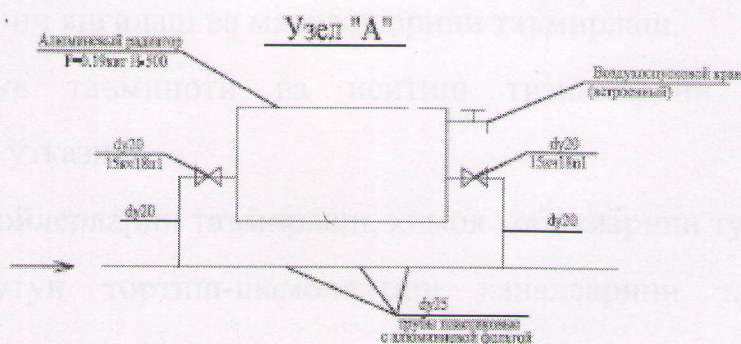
Узел "А"

Алюминиевый радиатор
F=0.19кВт H-500

Воздухоспускной кран
(встроенный)

dy20
15кч18п1

dy20
15кч18п1

dy20

dy20

dy25
трубы пластиковые
с алюминиевой фольгой

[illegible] ва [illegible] таъминлаш.
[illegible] таъминоти ва иситиш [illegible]
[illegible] узгаз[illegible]
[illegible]йлерлари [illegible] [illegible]
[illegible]туй тоутиш-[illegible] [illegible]